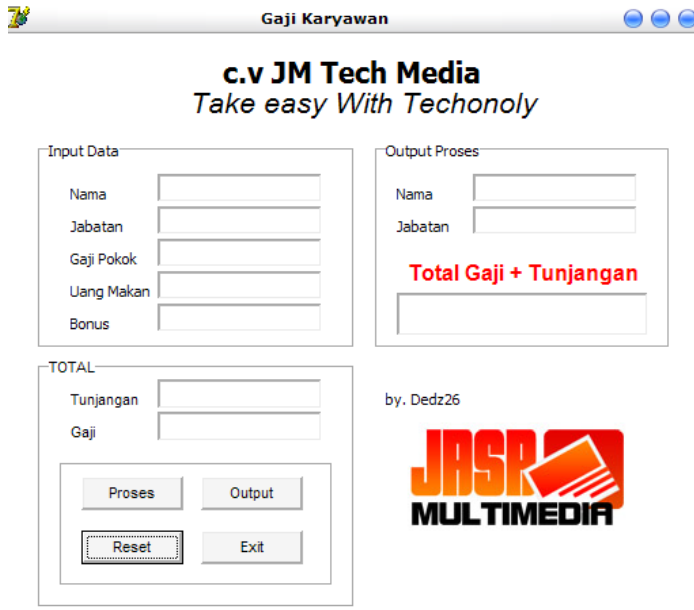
Gaji Karyawan

c.v JM Tech Media
Take easy With Techonoly

Input Data
Nama
Jabatan
Gaji Pokok
Uang Makan
Bonus

Output Proses
Nama
Jabatan

Total Gaji + Tunjangan

TOTAL
Tunjangan
Gaji

Proses
Output
Reset
Exit

by. Dedz26

JASA
MULTIMEDIA